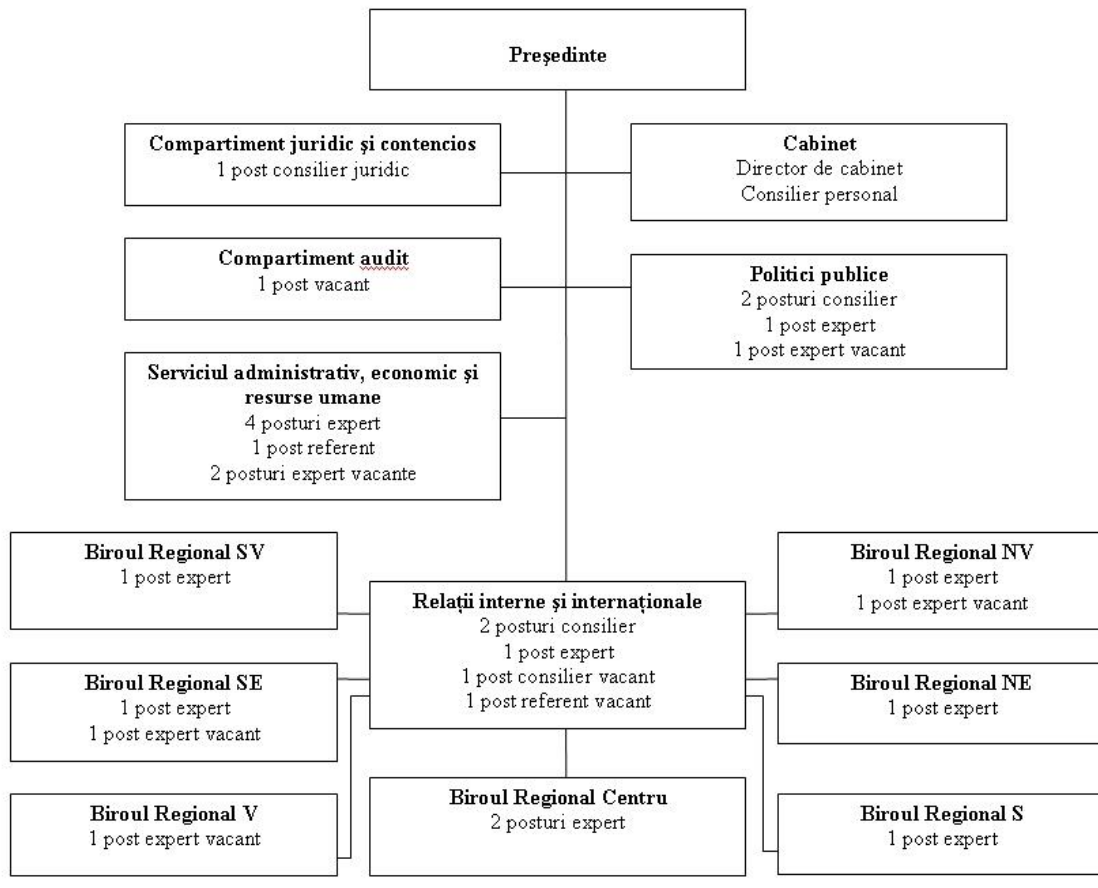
**Președinte**

**Compartiment juridic și contencios**
1 post consilier juridic

**Cabinet**
Director de cabinet
Consilier personal

**Compartiment audit**
1 post vacant

**Politici publice**
2 posturi consilier
1 post expert
1 post expert vacant

**Serviciul administrativ, economic și resurse umane**
4 posturi expert
1 post referent
2 posturi expert vacante

**Biroul Regional SV**
1 post expert

**Biroul Regional NV**
1 post expert
1 post expert vacant

**Relații interne și internaționale**
2 posturi consilier
1 post expert
1 post consilier vacant
1 post referent vacant

**Biroul Regional SE**
1 post expert
1 post expert vacant

**Biroul Regional NE**
1 post expert

**Biroul Regional V**
1 post expert vacant

**Biroul Regional Centru**
2 posturi expert

**Biroul Regional S**
1 post expert